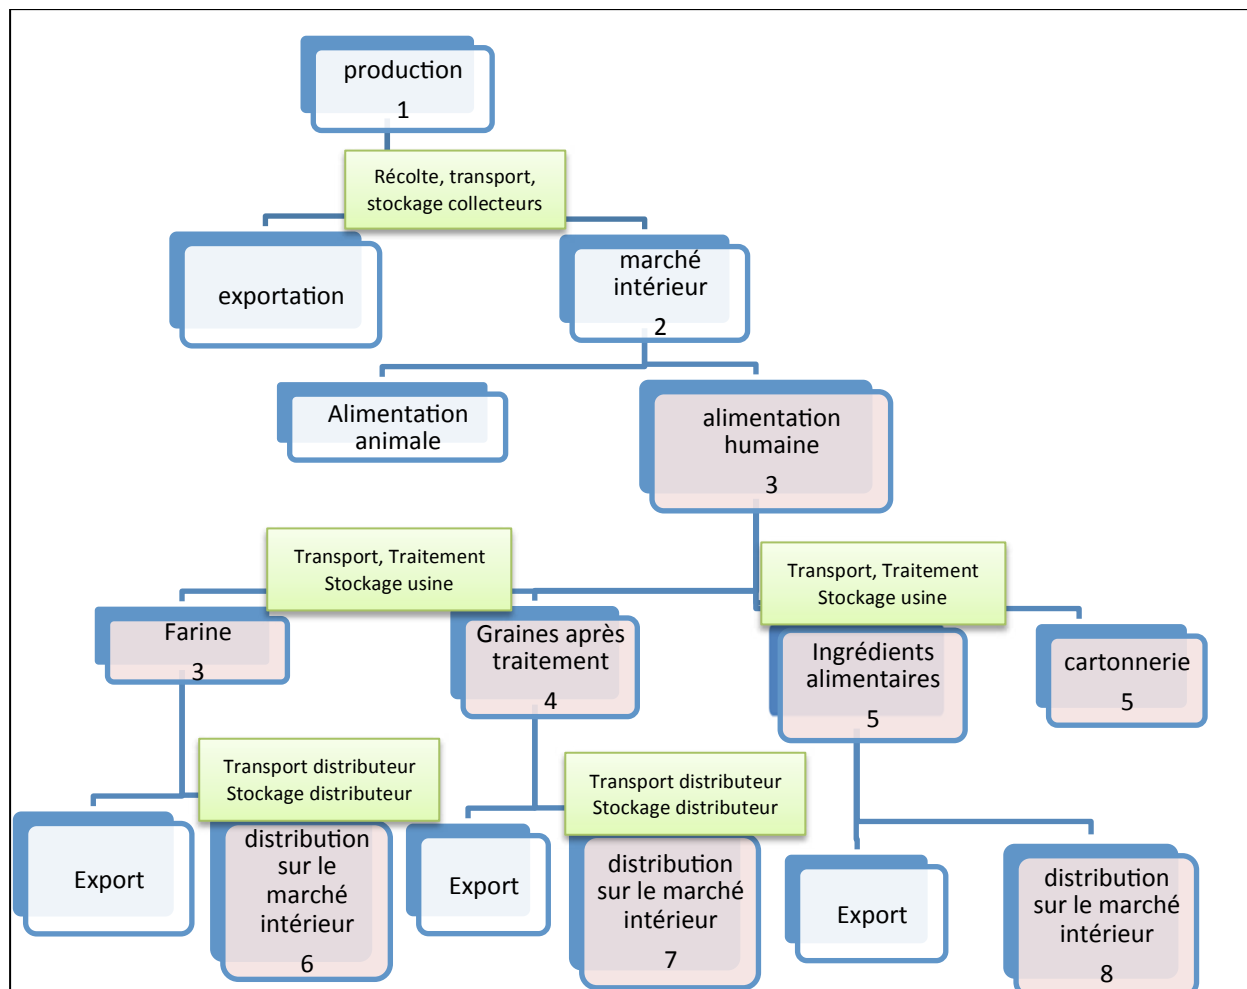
production
1

Récolte, transport, stockage collecteurs

exportation

marché intérieur
2

Alimentation animale

alimentation humaine
3

Transport, Traitement Stockage usine

Transport, Traitement Stockage usine

Farine
3

Graines après traitement
4

Ingrédients alimentaires
5

cartonnerie
5

Transport distributeur Stockage distributeur

Transport distributeur Stockage distributeur

Export

distribution sur le marché intérieur
6

Export

distribution sur le marché intérieur
7

Export

distribution sur le marché intérieur
8